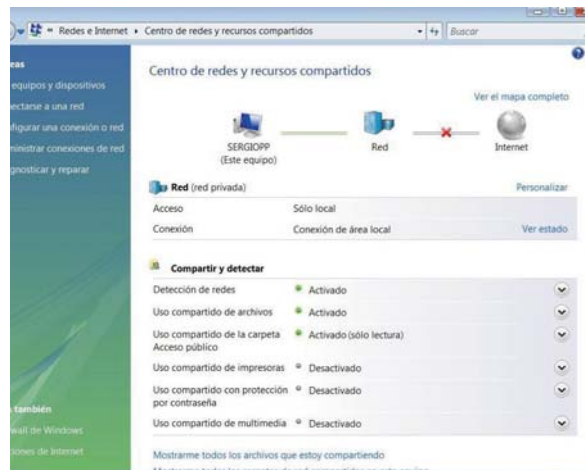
« Redes e Internet › Centro de redes y recursos compartidos

Buscar

eas
equipos y dispositivos
ectarse a una red
figurar una conexión o red
ninistrar conexiones de red
gnosticar y reparar

Centro de redes y recursos compartidos

Ver el mapa completo

SERGIOPP
(Este equipo)

Red

Internet

Red (red privada)

Personalizar

| | | |
|---|---|---|
| Acceso | Sólo local | |
| Conexión | Conexión de área local | Ver estado |

Compartir y detectar

| | |
|---|---|
| Detección de redes | Activado |
| Uso compartido de archivos | Activado |
| Uso compartido de la carpeta Acceso público | Activado (sólo lectura) |
| Uso compartido de impresoras | Desactivado |
| Uso compartido con protección por contraseña | Desactivado |
| Uso compartido de multimedia | Desactivado |

también
wall de Windows
ciones de Internet

Mostrarme todos los archivos que estoy compartiendo
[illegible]